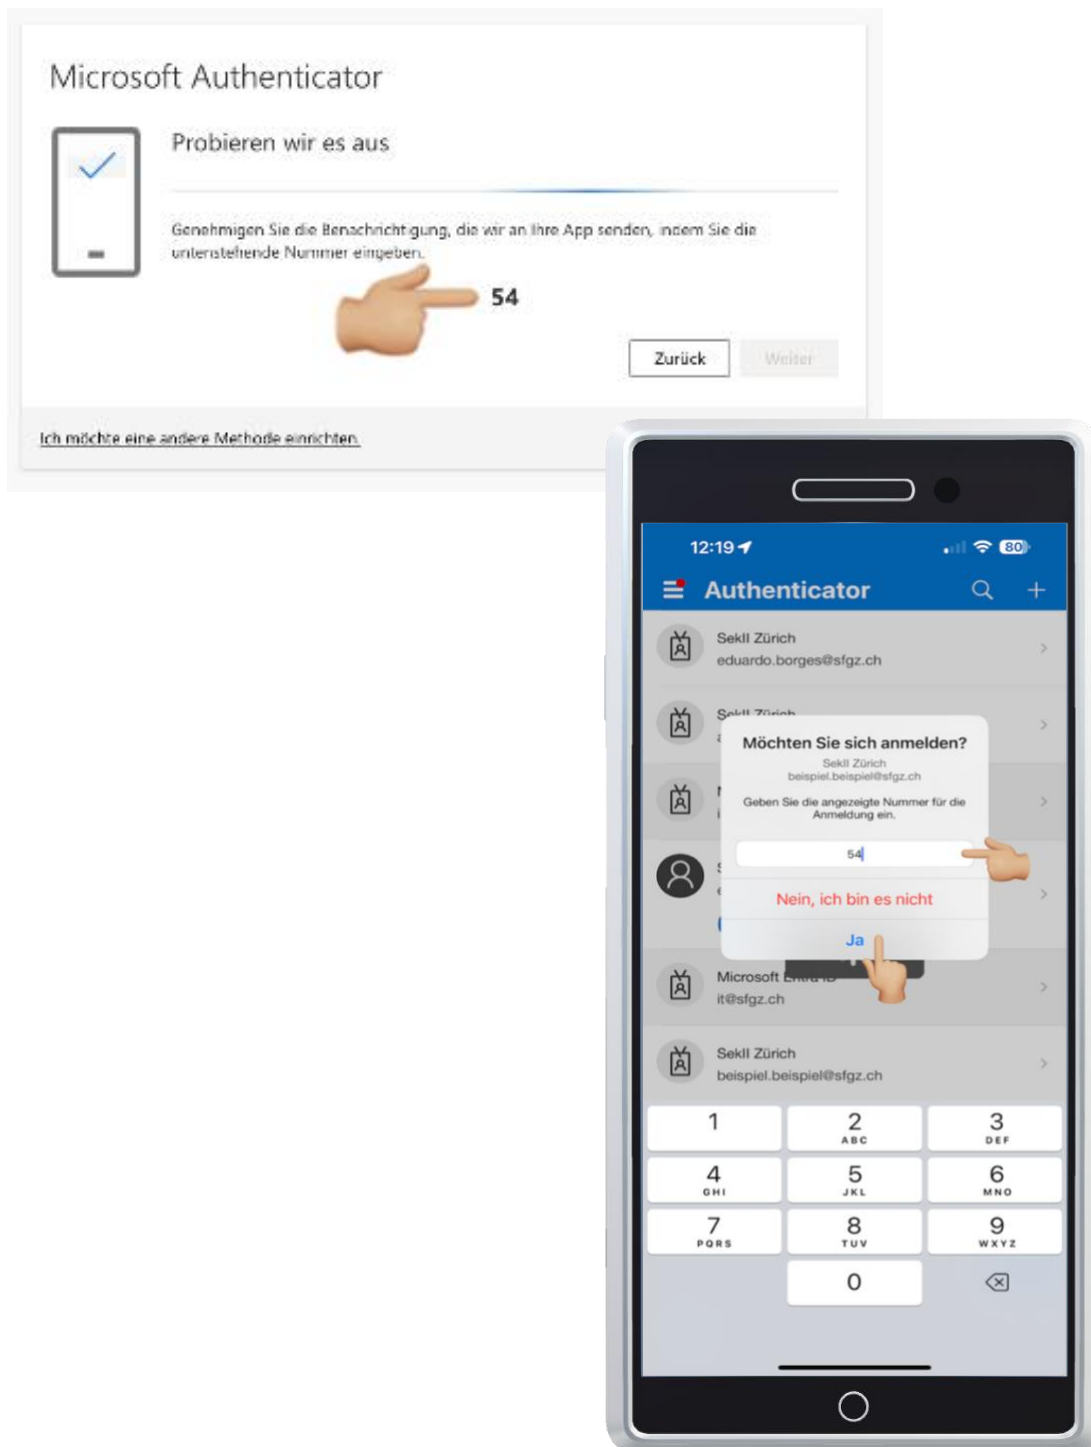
Microsoft Authenticator

Probieren wir es aus

Genehmigen Sie die Benachrichtigung, die wir an Ihre App senden, indem Sie die unten stehende Nummer eingeben.

54

Zurück

Weiter

Ich möchte eine andere Methode einrichten.

12:19

80

Authenticator

SekII Zürich
eduardo.borges@sfgz.ch

SekII Zürich

Möchten Sie sich anmelden?
SekII Zürich
beispiel.beispiel@sfgz.ch

Geben Sie die angezeigte Nummer für die Anmeldung ein.

54

Nein, ich bin es nicht

Ja

Microsoft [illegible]
it@sfgz.ch

SekII Zürich
beispiel.beispiel@sfgz.ch

1
2 ABC
3 DEF
4 GHI
5 JKL
6 MNO
7 PQRS
8 TUV
9 WXYZ
0